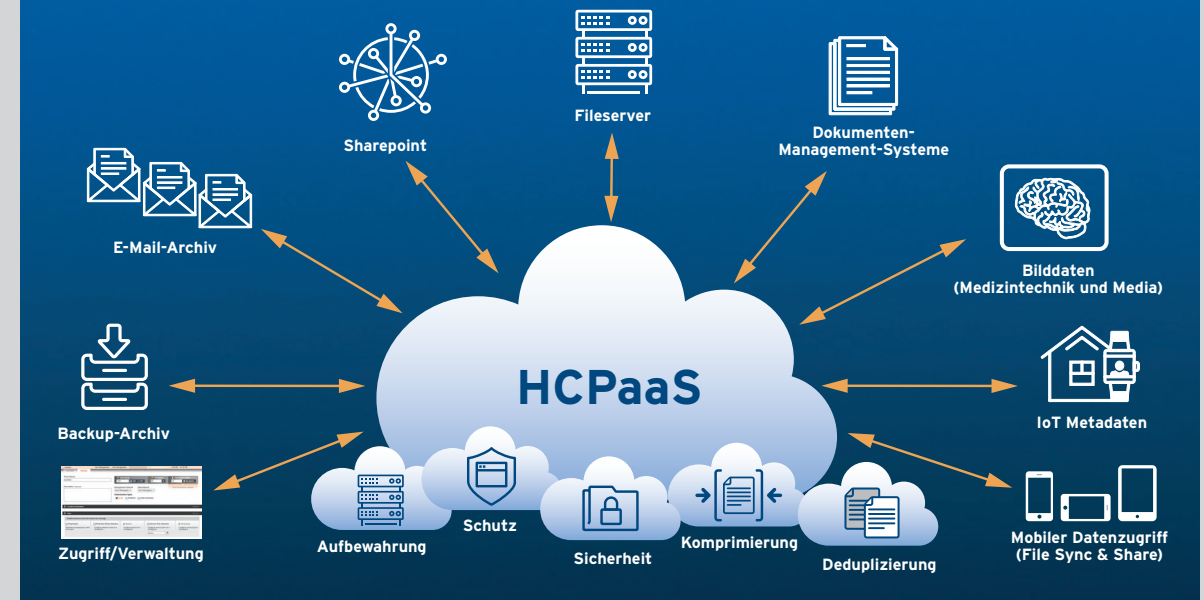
Sharepoint

Fileserver

Dokumenten-Management-Systeme

E-Mail-Archiv

Bilddaten
(Medizintechnik und Media)

HCPaaS

Backup-Archiv

IoT Metadaten

Zugriff/Verwaltung

Aufbewahrung

Schutz

Sicherheit

Komprimierung

Deduplizierung

Mobiler Datenzugriff
(File Sync & Share)